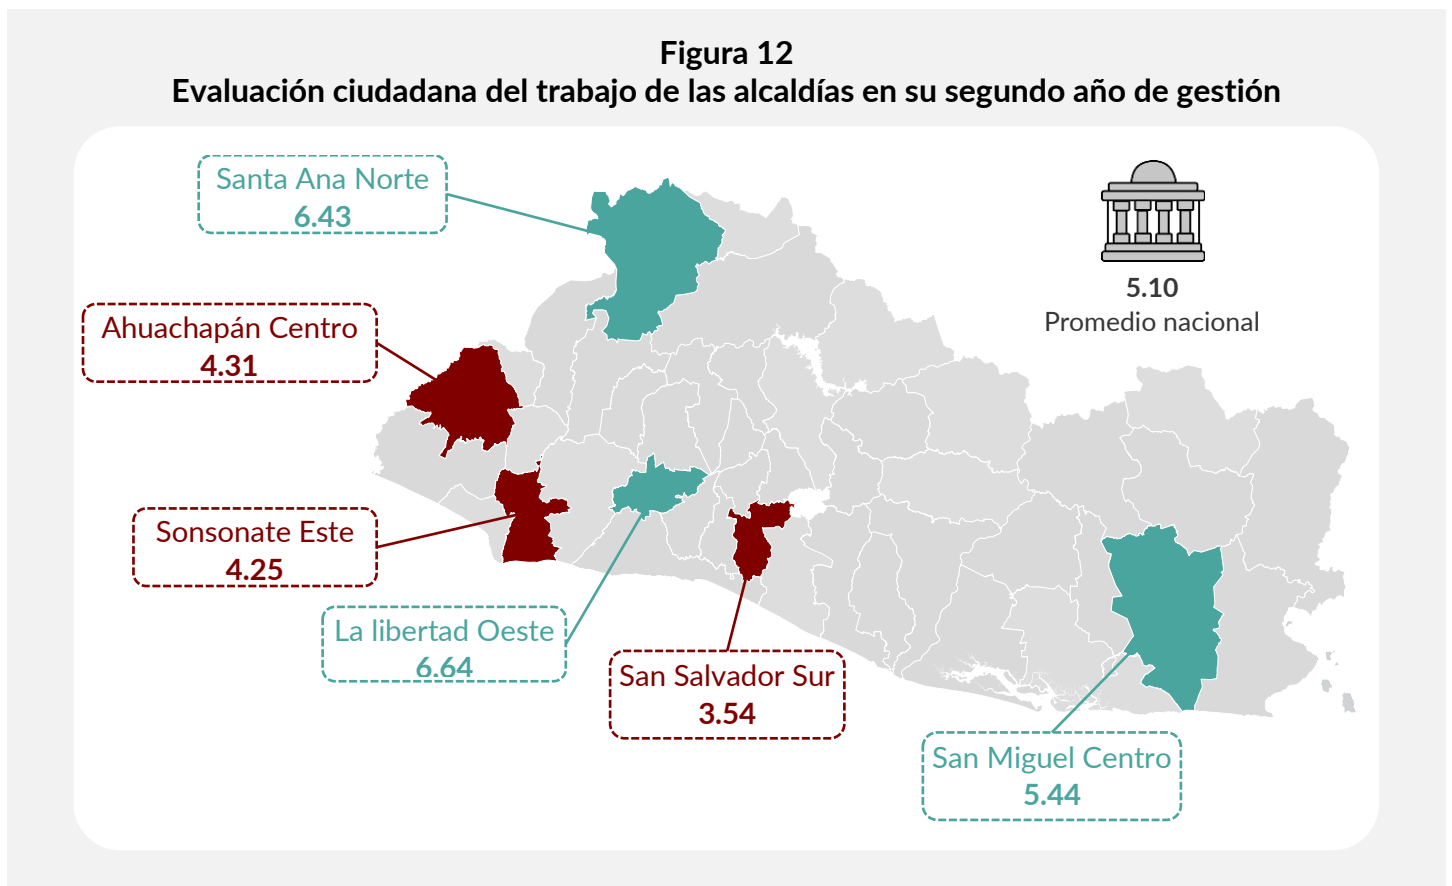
Figura 12
Evaluación ciudadana del trabajo de las alcaldías en su segundo año de gestión

Santa Ana Norte
6.43

5.10
Promedio nacional

Ahuachapán Centro
4.31

Sonsonate Este
4.25

La libertad Oeste
6.64

San Salvador Sur
3.54

San Miguel Centro
5.44